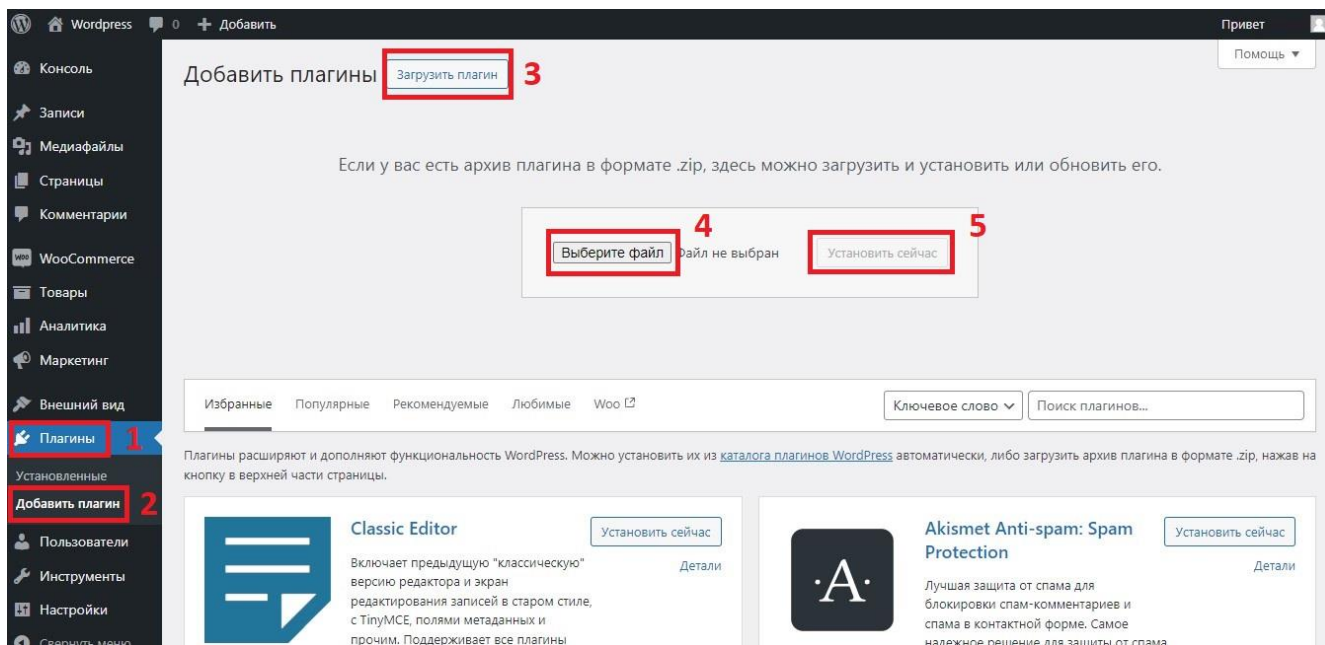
Wordpress 0 + Добавить
Привет
Помощь ▼

Консоль
Записи
Медиафайлы
Страницы
Комментарии
WooCommerce
Товары
Аналитика
Маркетинг
Внешний вид
Плагины 1
Установленные
Добавить плагин 2
Пользователи
Инструменты
Настройки
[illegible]

Добавить плагины Загрузить плагин 3

Если у вас есть архив плагина в формате .zip, здесь можно загрузить и установить или обновить его.

4 5
Выберите файл Файл не выбран Установить сейчас

Избранные Популярные Рекомендуемые Любимые Woo
Ключевое слово
Поиск плагинов...

Плагины расширяют и дополняют функциональность WordPress. Можно установить их из каталога плагинов WordPress автоматически, либо загрузить архив плагина в формате .zip, нажав на кнопку в верхней части страницы.

Classic Editor
Установить сейчас
Детали
Включает предыдущую "классическую" версию редактора и экран редактирования записей в старом стиле, с TinyMCE, полями метаданных и прочим. Поддерживает все плагины

Akismet Anti-spam: Spam Protection
Установить сейчас
Детали
Лучшая защита от спама для блокировки спам-комментариев и спама в контактной форме. Самое надежное решение для защиты от спама